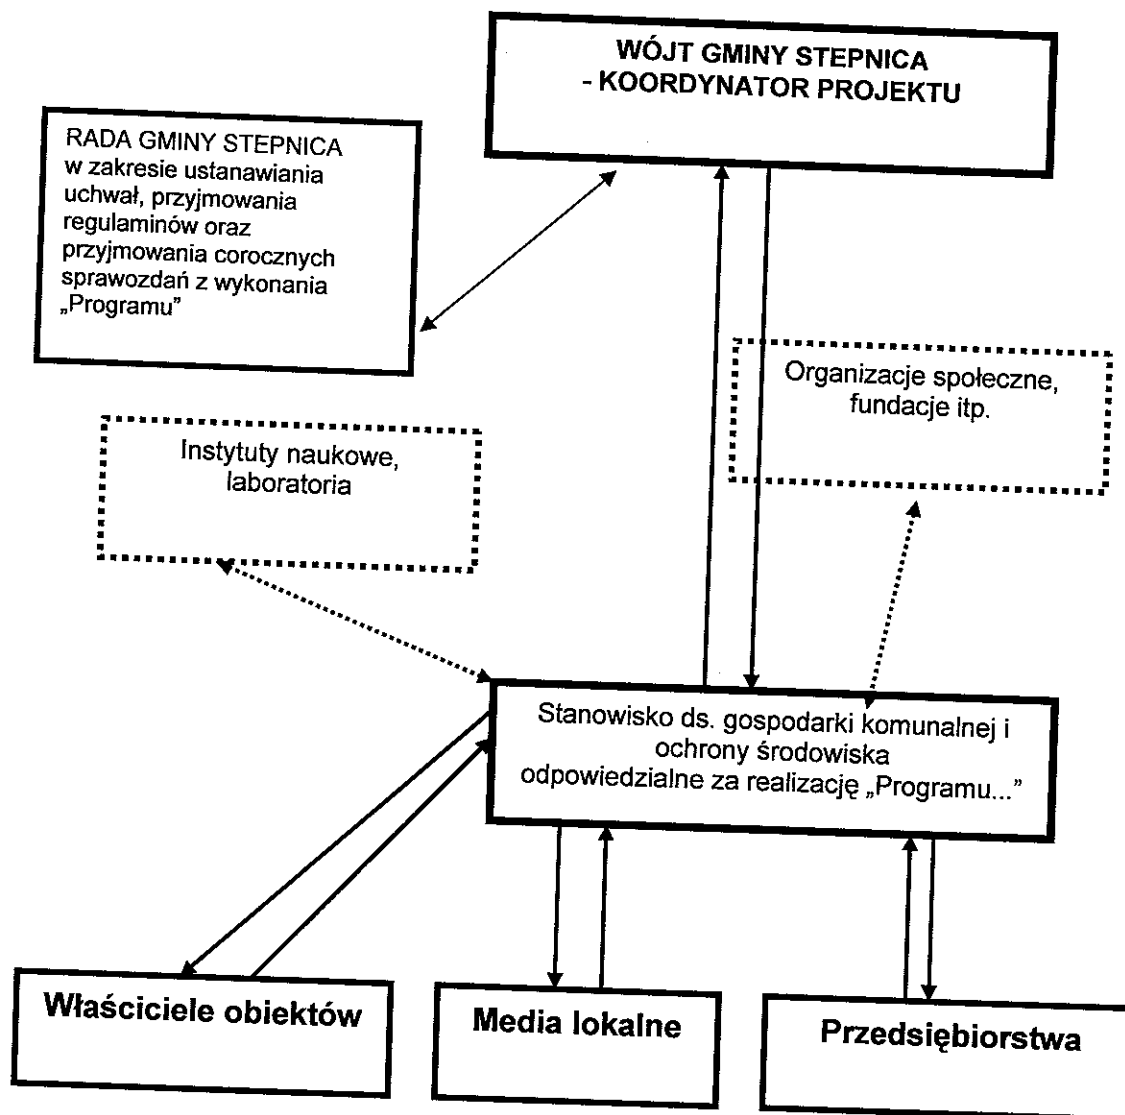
WÓJT GMINY STEPNICA
- KOORDYNATOR PROJEKTU

RADA GMINY STEPNICA w zakresie ustanawiania uchwał, przyjmowania regulaminów oraz przyjmowania corocznych sprawozdań z wykonania „Programu”

Organizacje społeczne, fundacje itp.

Instytuty naukowe, laboratoria

Stanowisko ds. gospodarki komunalnej i ochrony środowiska odpowiedzialne za realizację „Programu...”

Właściciele obiektów

Media lokalne

Przedsiębiorstwa